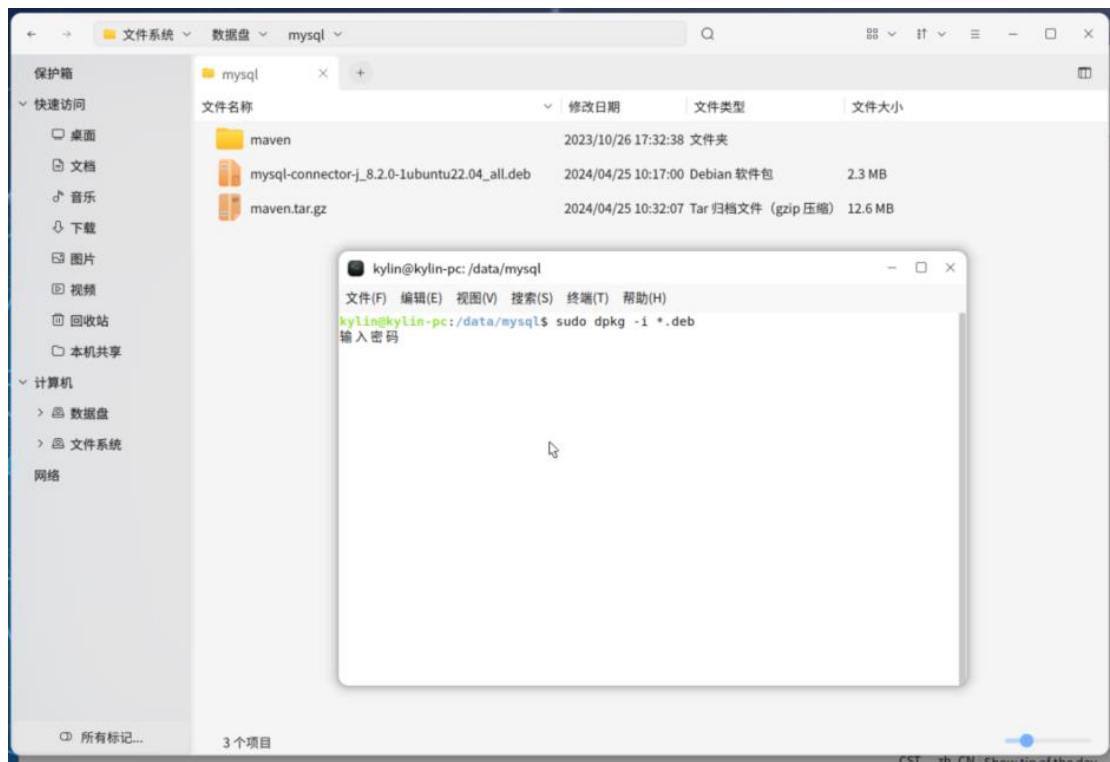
文件系统 数据盘 mysql

保护箱
快捷访问
桌面
文档
音乐
下载
图片
视频
回收站
本机共享
计算机
数据盘
文件系统
网络

所有标记...

mysql

| 文件名称 | 修改日期 | 文件类型 | 文件大小 |
|---|---|---|---|
| maven | 2023/10/26 17:32:38 | 文件夹 | |
| mysql-connector-j_8.2.0-1ubuntu22.04_all.deb | 2024/04/25 10:17:00 | Debian 软件包 | 2.3 MB |
| maven.tar.gz | 2024/04/25 10:32:07 | Tar 归档文件（gzip 压缩） | 12.6 MB |

3个项目

kylin@kylin-pc: /data/mysql

文件(F) 编辑(E) 视图(V) 搜索(S) 终端(T) 帮助(H)

kylin@kylin-pc:/data/mysql$ sudo dpkg -i *.deb
输入密码

CST zh_CN Show tip of the day